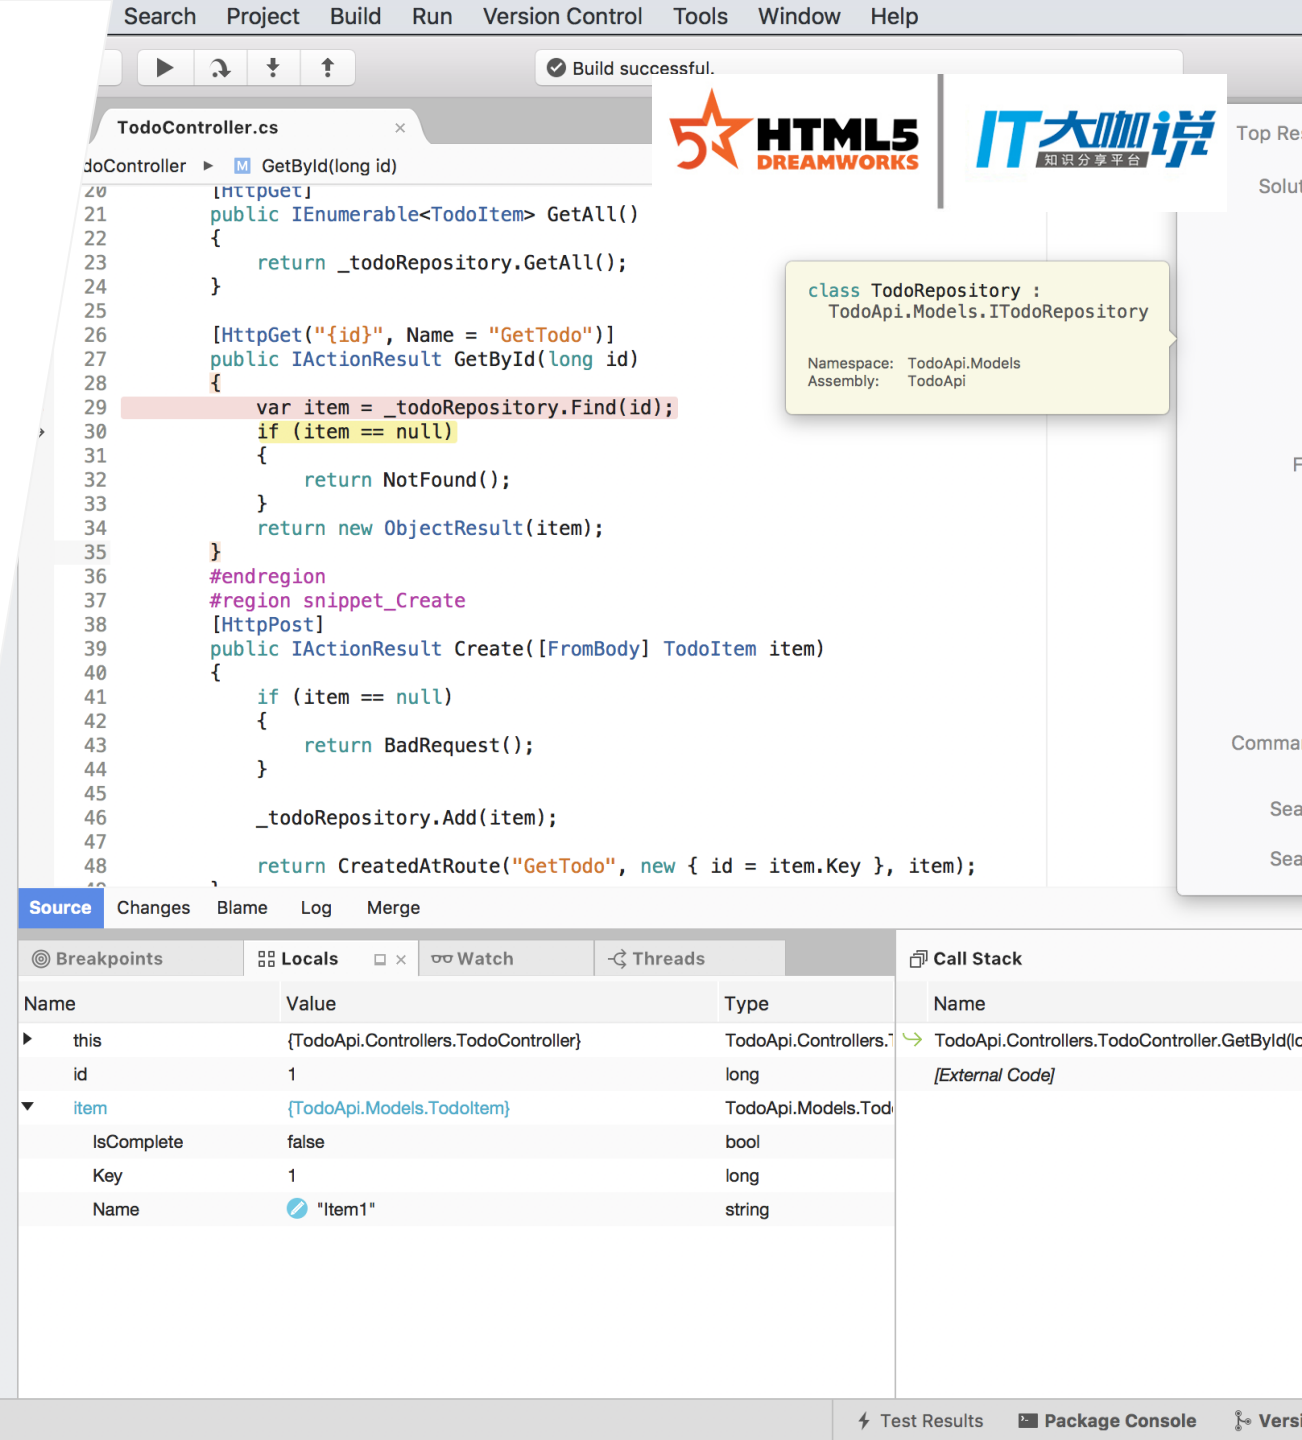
Search Project Build Run Version Control Tools Window Help

Build successful.

TodoController.cs ×

doController ▸ GetById(long id)

HTML5 DREAMWORKS

IT大咖说 知识分享平台

Top Re

Solut

20 [HttpGet]
21 public IEnumerable<TodoItem> GetAll()
22 {
23 return _todoRepository.GetAll();
24 }
25
26 [HttpGet("{id}", Name = "GetTodo")]
27 public IActionResult GetById(long id)
28 {
29 var item = _todoRepository.Find(id);
30 if (item == null)
31 {
32 return NotFound();
33 }
34 return new ObjectResult(item);
35 }
36 #endregion
37 #region snippet_Create
38 [HttpPost]
39 public IActionResult Create([FromBody] TodoItem item)
40 {
41 if (item == null)
42 {
43 return BadRequest();
44 }
45
46 _todoRepository.Add(item);
47
48 return CreatedAtRoute("GetTodo", new { id = item.Key }, item);

class TodoRepository :
TodoApi.Models.ITodoRepository

Namespace: TodoApi.Models
Assembly: TodoApi

F

Comma

Sea

Sea

Source Changes Blame Log Merge

Breakpoints Locals Watch Threads

Call Stack

| Name | Value | Type |
|---|---|---|
| this | {TodoApi.Controllers.TodoController} | TodoApi.Controllers.T |
| id | 1 | long |
| item | {TodoApi.Models.TodoItem} | TodoApi.Models.Tod |
| IsComplete | false | bool |
| Key | 1 | long |
| Name | "Item1" | string |

Name
TodoApi.Controllers.TodoController.GetById(lo
[External Code]

Test Results Package Console Versi